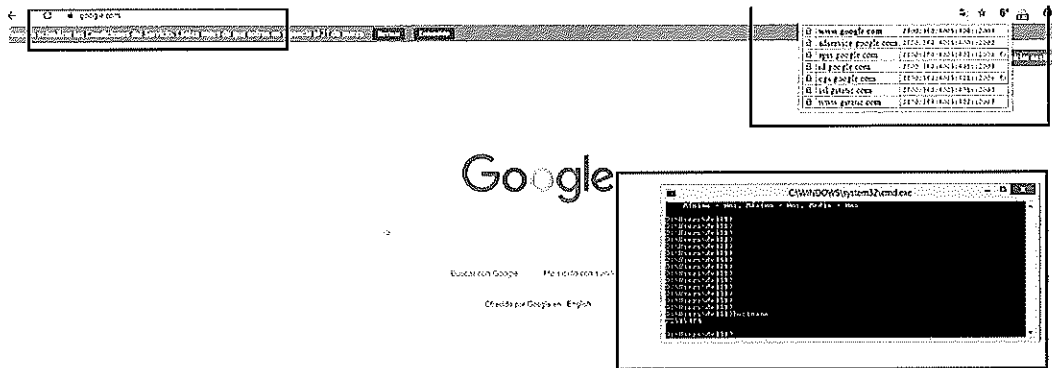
google.com

www.google.com | 2800:3f0:4005:402::2004
adservice.google.com | 2800:3f0:4005:401::2002
apis.google.com | 2800:3f0:4005:402::200e
ssl.google.com | 2800:3f0:4005:401::200e
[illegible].google.com | 2800:3f0:4005:402::200e
ssl.gstatic.com | 2800:3f0:4005:401::2003
www.gstatic.com | 2800:3f0:4005:402::2003

Google

C:\WINDOWS\system32\cmd.exe

Mínimo = 9ms, Máximo = 9ms, Media = 9ms

Buscar con Google    Me siento con suerte

Ofrecido por Google en: English